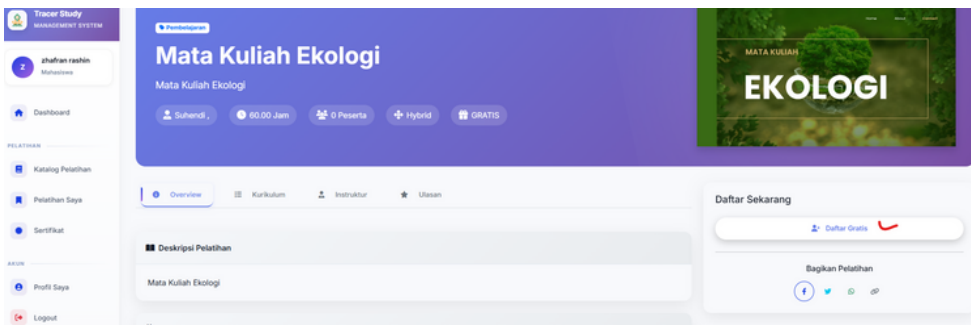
Tracer Study
MANAGEMENT SYSTEM

Z zhafran rashin
Mahasiswa

Dashboard

PELATIHAN

Katalog Pelatihan

Pelatihan Saya

Sertifikat

AKUN

Profil Saya

Logout

Pembelajaran

Mata Kuliah Ekologi

Mata Kuliah Ekologi

Suhendi , 60.00 Jam 0 Peserta Hybrid GRATIS

Home About Contact

MATA KULIAH

EKOLOGI

Overview Kurikulum Instruktur Ulasan

Deskripsi Pelatihan

Mata Kuliah Ekologi

Daftar Sekarang

Daftar Gratis

Bagikan Pelatihan